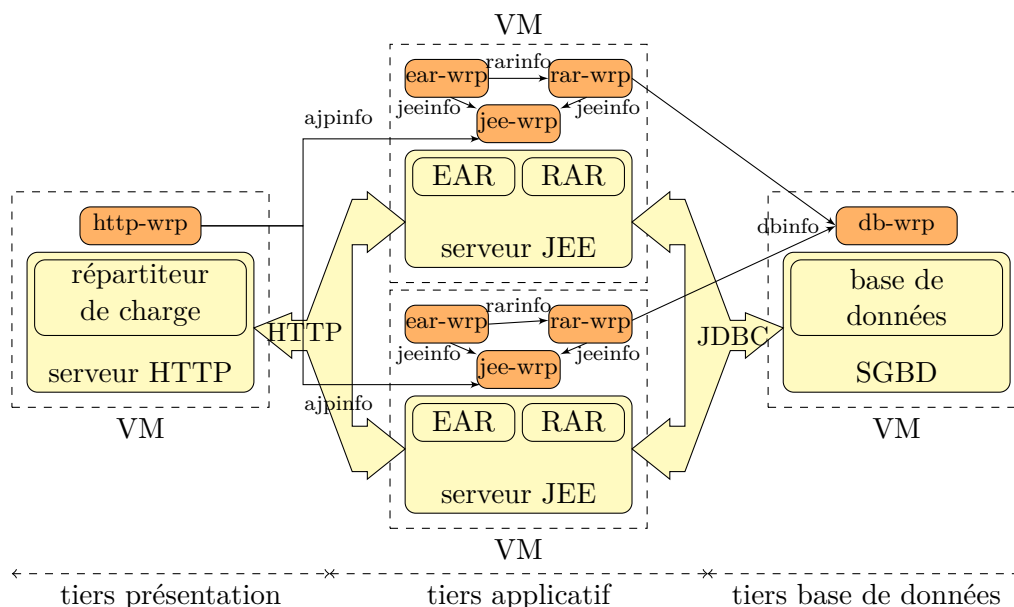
VM

ear-wrp
rarinfo
rar-wrp
jeeinfo
jeeinfo
jee-wrp
ajpinfo
EAR
RAR
serveur JEE

http-wrp
répartiteur de charge
serveur HTTP
VM

HTTP

VM
ear-wrp
rarinfo
rar-wrp
jeeinfo
jeeinfo
jee-wrp
ajpinfo
EAR
RAR
serveur JEE
VM

JDBC

dbinfo
db-wrp
base de données
SGBD
VM

tiers présentation
tiers applicatif
tiers base de données